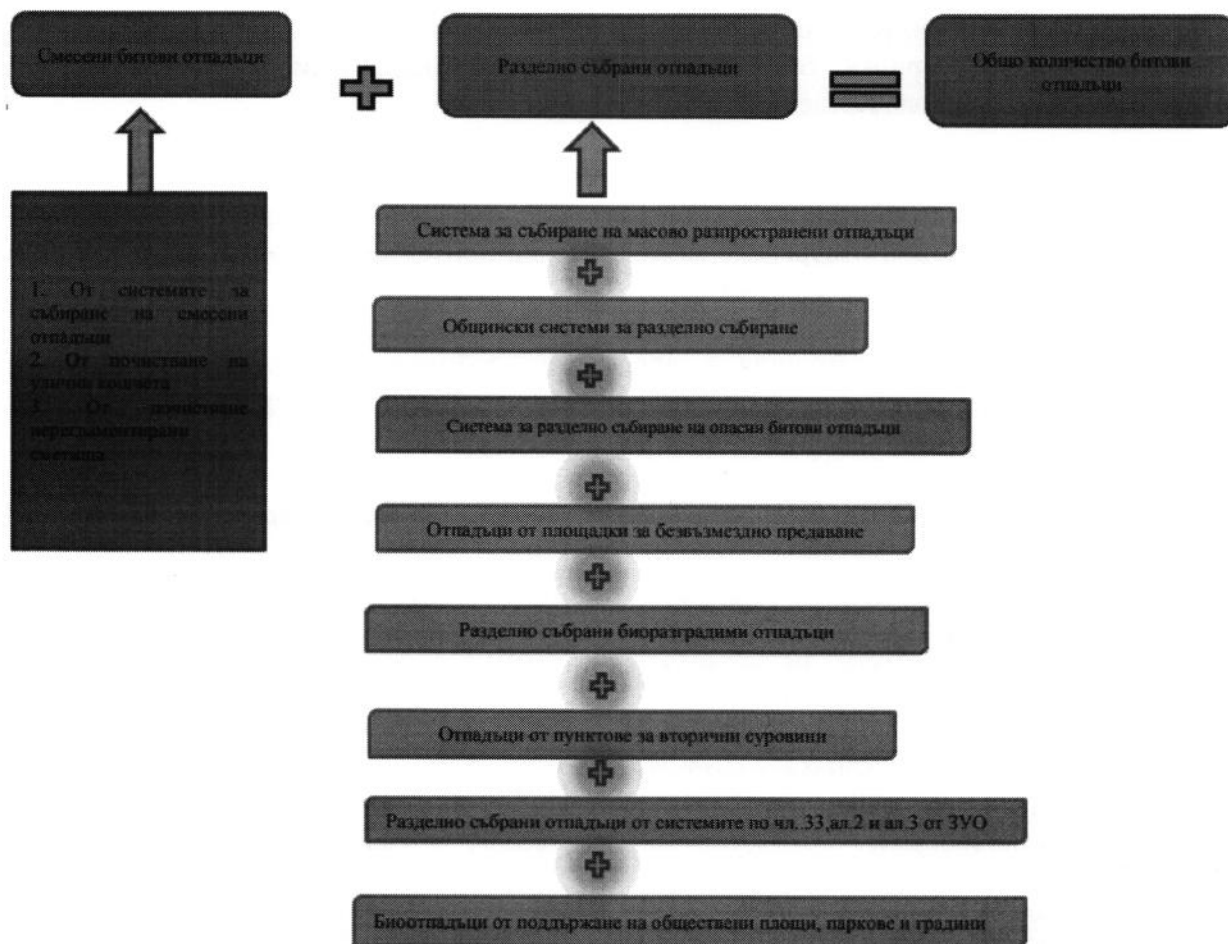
Смесени битови отпадъци

Разделно събрани отпадъци

Общо количество битови отпадъци

1. От системите за събиране на смесени отпадъци
2. От почистване на уличните платна
3. От почистване нерегламентирани сметища.

Система за събиране на масово разпространени отпадъци

Общински системи за разделно събиране

Система за разделно събиране на опасни битови отпадъци

Отпадъци от площадки за безвъзмездно предаване

Разделно събрани биоразградими отпадъци

Отпадъци от пунктове за вторични суровини

Разделно събрани отпадъци от системите по чл. 33,ал.2 и ал.3 от ЗУО

Биоотпадъци от поддържане на обществени площи, паркове и градини